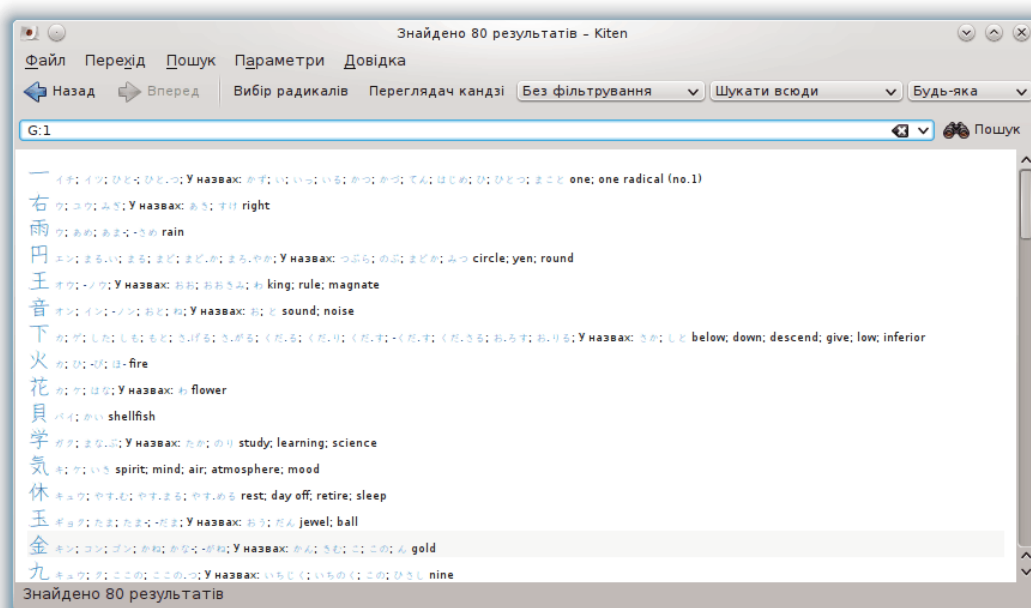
Знайдено 80 результатів – Kiten

Файл Перехід Пошук Параметри Довідка

Назад Вперед Вибір радикалів Переглядач кандзі Без фільтрування Шукати всюди Будь-яка

G:1

Пошук

一 イチ; イツ; ひと-; ひと.つ; У назвах: かず; い; いっ; いる; かつ; かづ; てん; はじめ; ひ; ひとつ; まこと one; one radical (no.1)
右 ウ; ユウ; みぎ; У назвах: あき; すけ right
雨 ウ; あめ; あま-; -さめ rain
円 エン; まる.い; まる; まど; まど.か; まろ.やか; У назвах: つぶら; のぶ; まどか; みつ circle; yen; round
王 オウ; -ノウ; У назвах: おお; おおきみ; わ king; rule; magnate
音 オン; イン; -ノン; おと; ね; У назвах: お; と sound; noise
下 カ; ゲ; した; しも; もと; さ.げる; さ.がる; くだ.る; くだ.り; くだ.す; -くだ.す; くだ.さる; お.ろす; お.りる; У назвах: さか; しと below; down; descend; give; low; inferior
火 カ; ひ; -び; ほ- fire
花 カ; ケ; はな; У назвах: わ flower
貝 バイ; かい shellfish
学 ガク; まな.ぶ; У назвах: たか; のり study; learning; science
気 キ; ケ; いき spirit; mind; air; atmosphere; mood
休 キュウ; やす.む; やす.まる; やす.める rest; day off; retire; sleep
玉 ギョク; たま; たま-; -だま; У назвах: おう; だん jewel; ball
金 キン; コン; ゴン; かね; かな-; -がね; У назвах: かん; きむ; こ; この; ん gold
九 キュウ; ク; ここの; ここの.つ; У назвах: いちじく; いちのく; この; ひさし nine

Знайдено 80 результатів